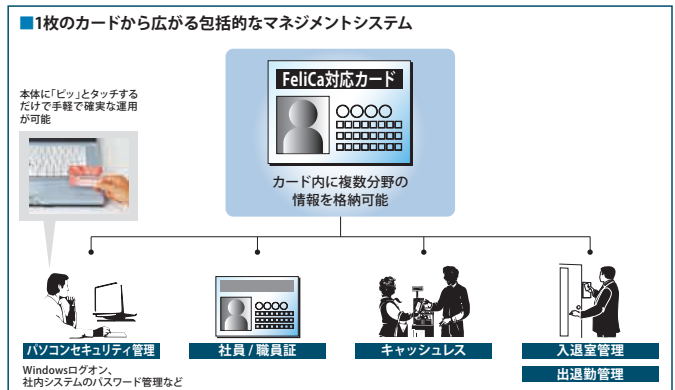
■1枚のカードから広がる包括的なマネジメントシステム

本体に「ピッ」とタッチするだけで手軽で確実な運用が可能

FeliCa対応カード

○○○○

カード内に複数分野の情報を格納可能

○○○○

パソコンセキュリティ管理

Windowsログオン、社内システムのパスワード管理など

社員 / 職員証

キャッシュレス

入退室管理

出退勤管理